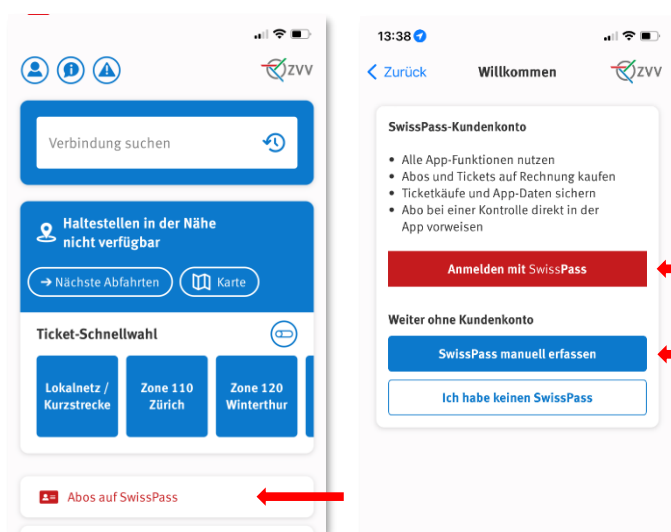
ZVV

Verbindung suchen

Haltestellen in der Nähe nicht verfügbar

→ Nächste Abfahrten

Karte

Ticket-Schnellwahl

Lokalnetz / Kurzstrecke

Zone 110 Zürich

Zone 120 Winterthur

Abos auf SwissPass

13:38

Zurück

Willkommen

ZVV

SwissPass-Kundenkonto

• Alle App-Funktionen nutzen
• Abos und Tickets auf Rechnung kaufen
• Ticketkäufe und App-Daten sichern
• Abo bei einer Kontrolle direkt in der App vorweisen

Anmelden mit SwissPass

Weiter ohne Kundenkonto

SwissPass manuell erfassen

Ich habe keinen SwissPass